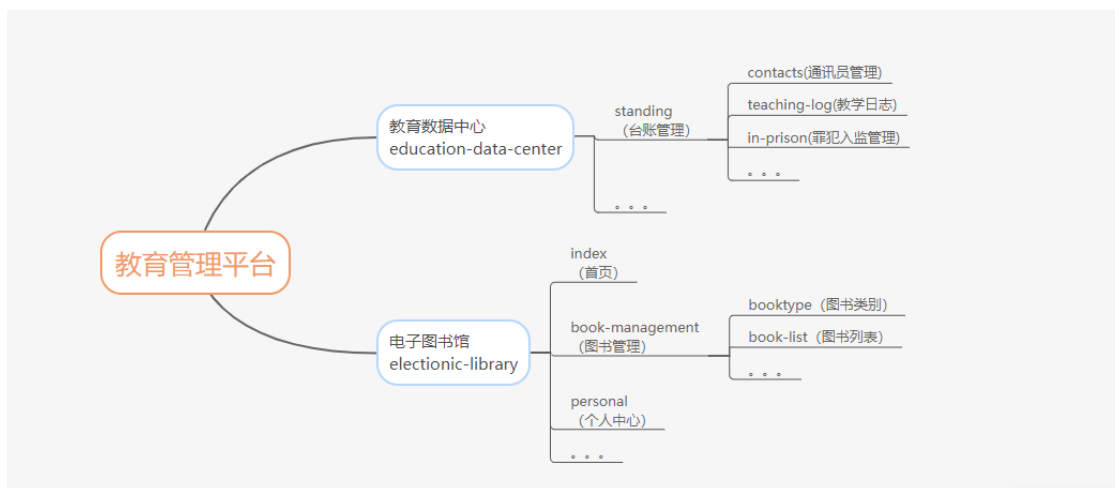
教育管理平台

教育数据中心
education-data-center

standing
（台账管理）

contacts(通讯员管理)

teaching-log(教学日志)

in-prison(罪犯入监管理)

。。。

。。。

电子图书馆
electionic-library

index
（首页）

book-management
（图书管理）

booktype（图书类别）

book-list（图书列表）

。。。

personal
（个人中心）

。。。